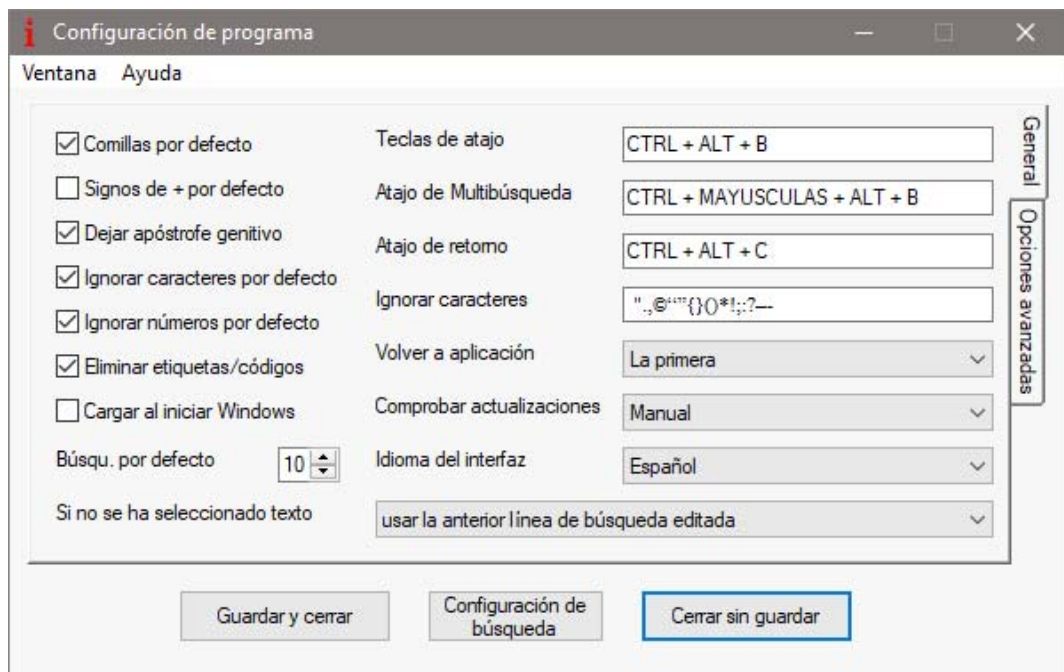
i Configuración de programa

Ventana Ayuda

Comillas por defecto
Signos de + por defecto
Dejar apóstrofe genitivo
Ignorar caracteres por defecto
Ignorar números por defecto
Eliminar etiquetas/códigos
Cargar al iniciar Windows
Búsqu. por defecto 10
Si no se ha seleccionado texto

Teclas de atajo CTRL + ALT + B
Atajo de Multibúsqueda CTRL + MAYUSCULAS + ALT + B
Atajo de retorno CTRL + ALT + C
Ignorar caracteres ".,©‘“”{}()*!;:?–-
Volver a aplicación La primera
Comprobar actualizaciones Manual
Idioma del interfaz Español
usar la anterior línea de búsqueda editada

General
Opciones avanzadas

Guardar y cerrar
Configuración de búsqueda
Cerrar sin guardar